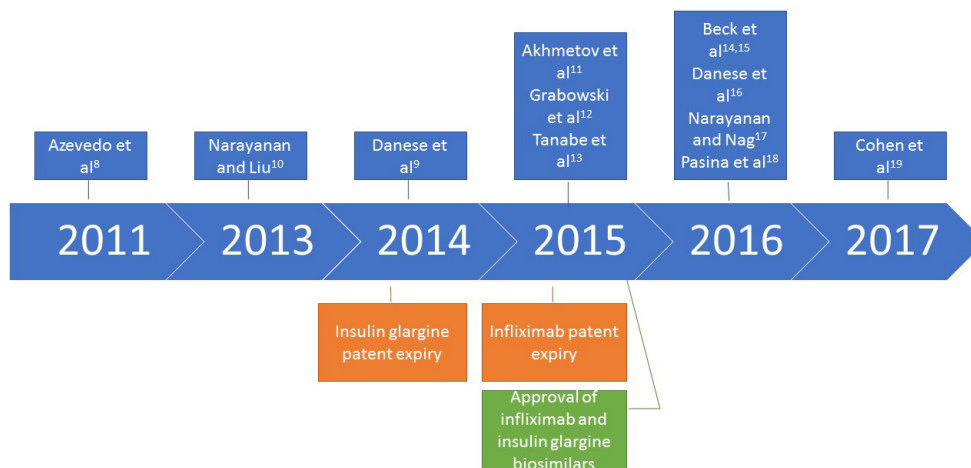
Azevedo et al$^{8}$

Narayanan and Liu$^{10}$

Danese et al$^{9}$

Akhmetov et al$^{11}$
Grabowski et al$^{12}$
Tanabe et al$^{13}$

Beck et al$^{14,15}$
Danese et al$^{16}$
Narayanan and Nag$^{17}$
Pasina et al$^{18}$

Cohen et al$^{19}$

2011

2013

2014

2015

2016

2017

Insulin glargine patent expiry

Infliximab patent expiry

Approval of infliximab and insulin glargine biosimilars